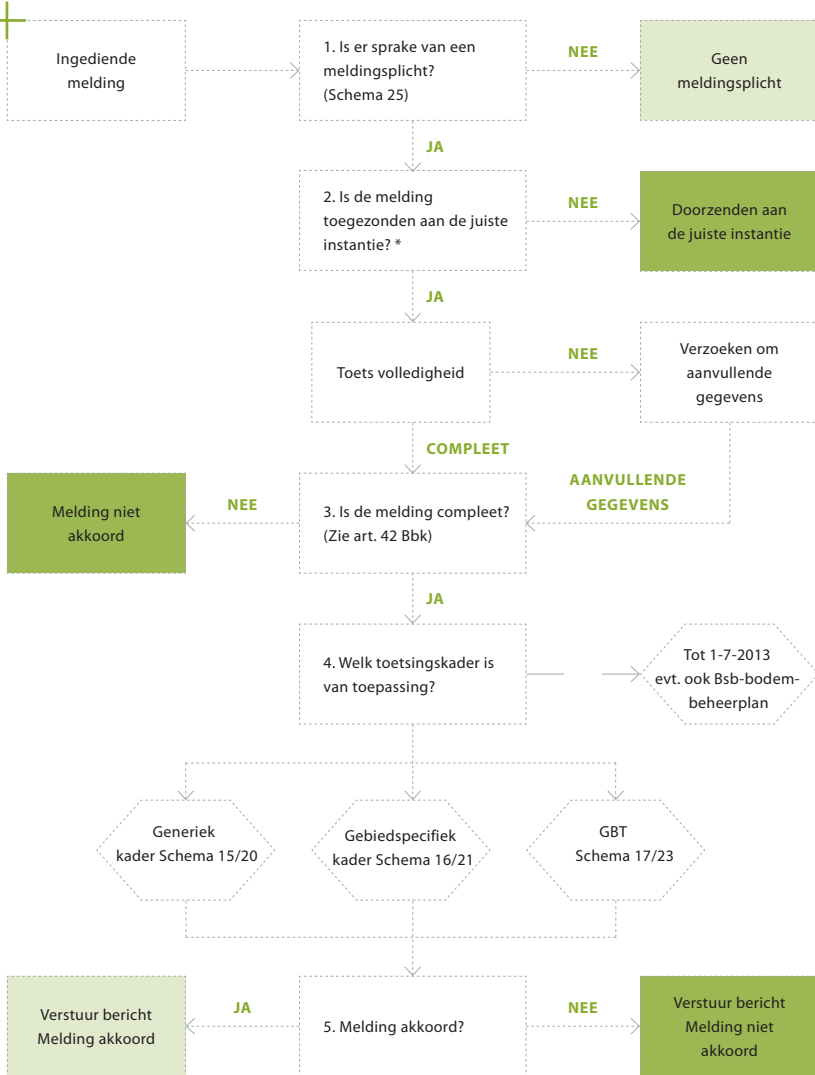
Ingediende melding

1. Is er sprake van een meldingsplicht? (Schema 25)

NEE

Geen meldingsplicht

JA

2. Is de melding toegezonden aan de juiste instantie? *

NEE

Doorzenden aan de juiste instantie

JA

Toets volledigheid

NEE

Verzoeken om aanvullende gegevens

COMPLEET

AANVULLENDE GEGEVENS

Melding niet akkoord

NEE

3. Is de melding compleet? (Zie art. 42 Bbk)

JA

4. Welk toetsingskader is van toepassing?

Tot 1-7-2013 evt. ook Bsb-bodembeheerplan

Generiek kader Schema 15/20

Gebiedspecifiek kader Schema 16/21

GBT Schema 17/23

Verstuur bericht Melding akkoord

JA

5. Melding akkoord?

NEE

Verstuur bericht Melding niet akkoord